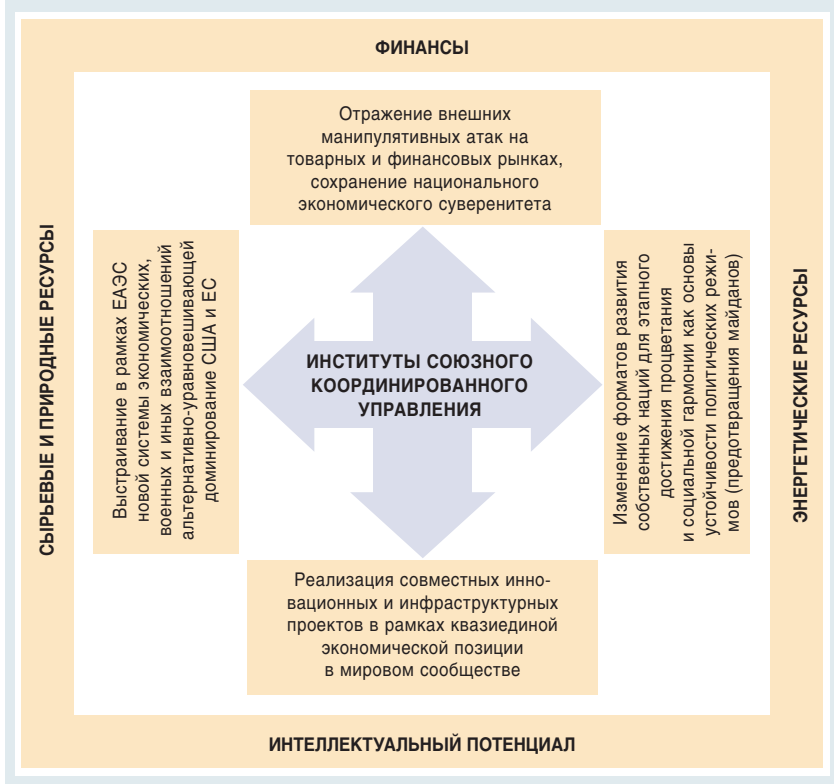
ФИНАНСЫ

Отражение внешних манипулятивных атак на товарных и финансовых рынках, сохранение национального экономического суверенитета

СЫРЬЕВЫЕ И ПРИРОДНЫЕ РЕСУРСЫ

Выстраивание в рамках ЕАЭС новой системы экономических, военных и иных взаимоотношений альтернативно-уравновешивающей доминирование США и ЕС

ИНСТИТУТЫ СОЮЗНОГО КООРДИНИРОВАННОГО УПРАВЛЕНИЯ

Изменение форматов развития собственных наций для этапного достижения процветания и социальной гармонии как основы устойчивости политических режимов (предотвращения майданов)

ЭНЕРГЕТИЧЕСКИЕ РЕСУРСЫ

Реализация совместных инновационных и инфраструктурных проектов в рамках квазиединой экономической позиции в мировом сообществе

ИНТЕЛЛЕКТУАЛЬНЫЙ ПОТЕНЦИАЛ